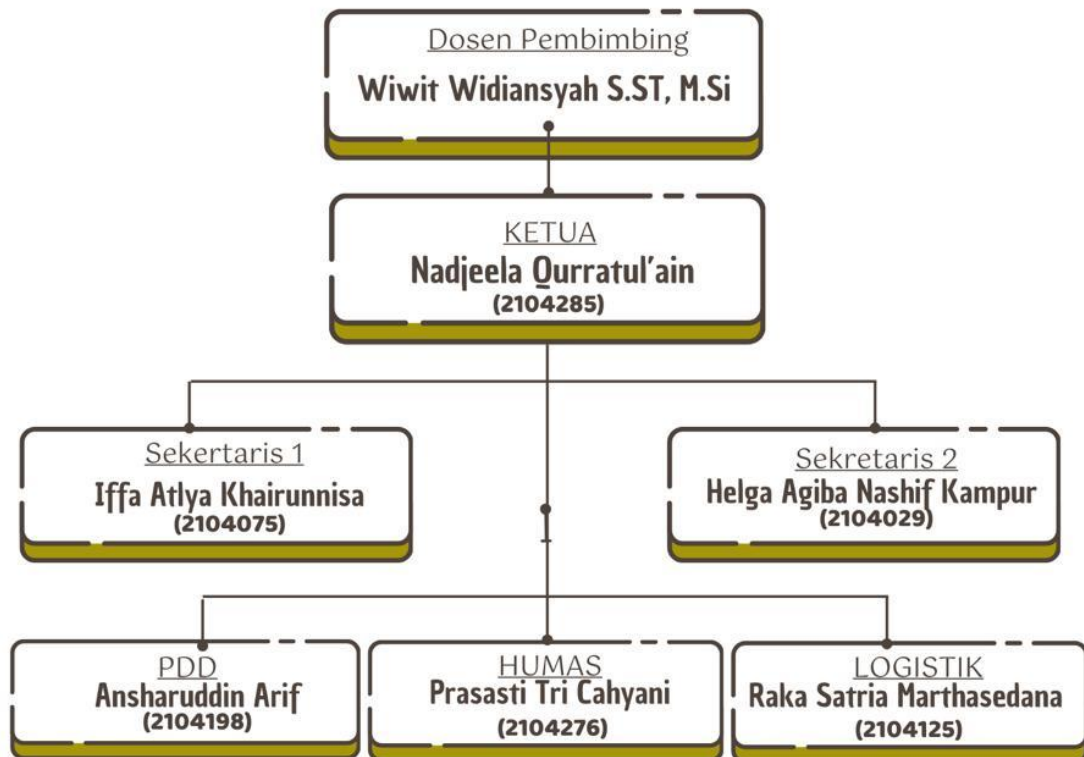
Dosen Pembimbing
Wiwit Widiansyah S.ST, M.Si

KETUA
Nadjeela Qurratul'ain
(2104285)

Sekertaris 1
Iffa Atlya Khairunnisa
(2104075)

Sekretaris 2
Helga Agiba Nashif Kampur
(2104029)

PDD
Ansharuddin Arif
(2104198)

HUMAS
Prasasti Tri Cahyani
(2104276)

LOGISTIK
Raka Satria Marthasedana
(2104125)